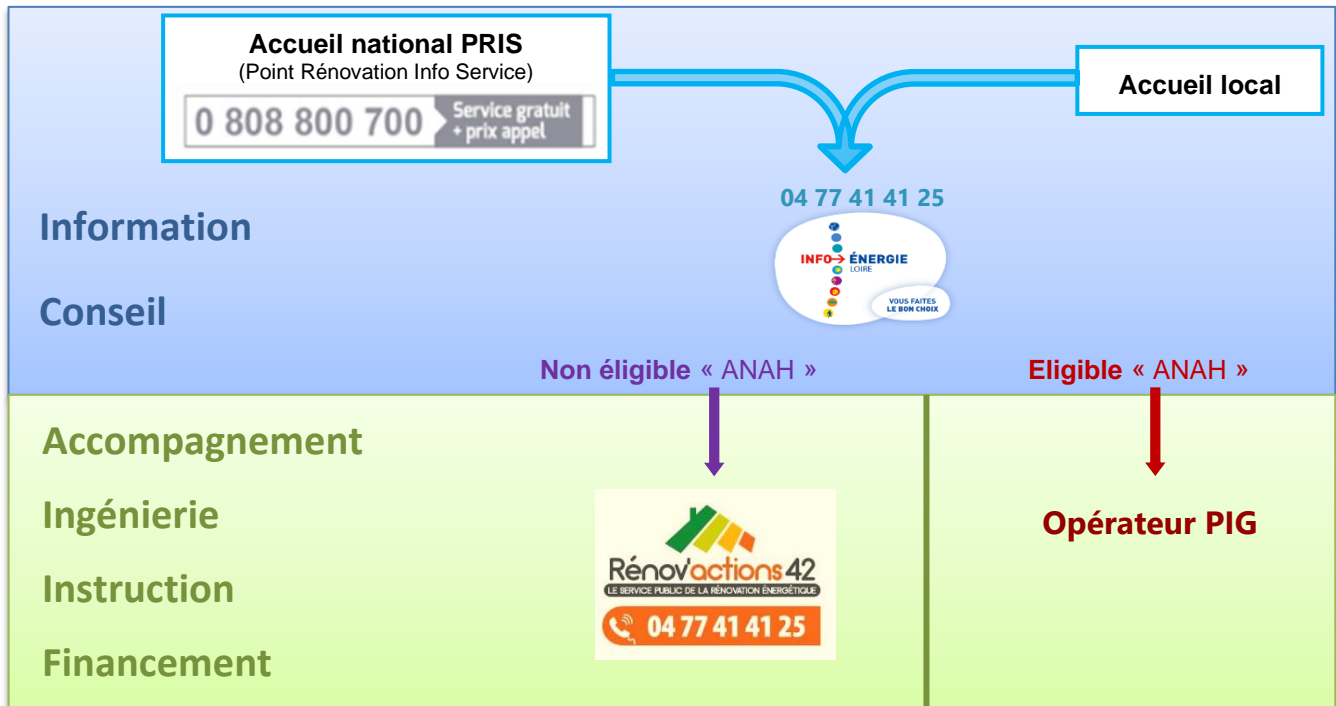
Accueil national PRIS
(Point Rénovation Info Service)

0 808 800 700 Service gratuit + prix appel

Accueil local

04 77 41 41 25

INFO ÉNERGIE LOIRE

VOUS FAITES LE BON CHOIX

Information

Conseil

Non éligible « ANAH »

Eligible « ANAH »

Accompagnement

Ingénierie

Instruction

Financement

Rénov'actions42
LE SERVICE PUBLIC DE LA RÉNOVATION ÉNERGÉTIQUE
04 77 41 41 25

Opérateur PIG